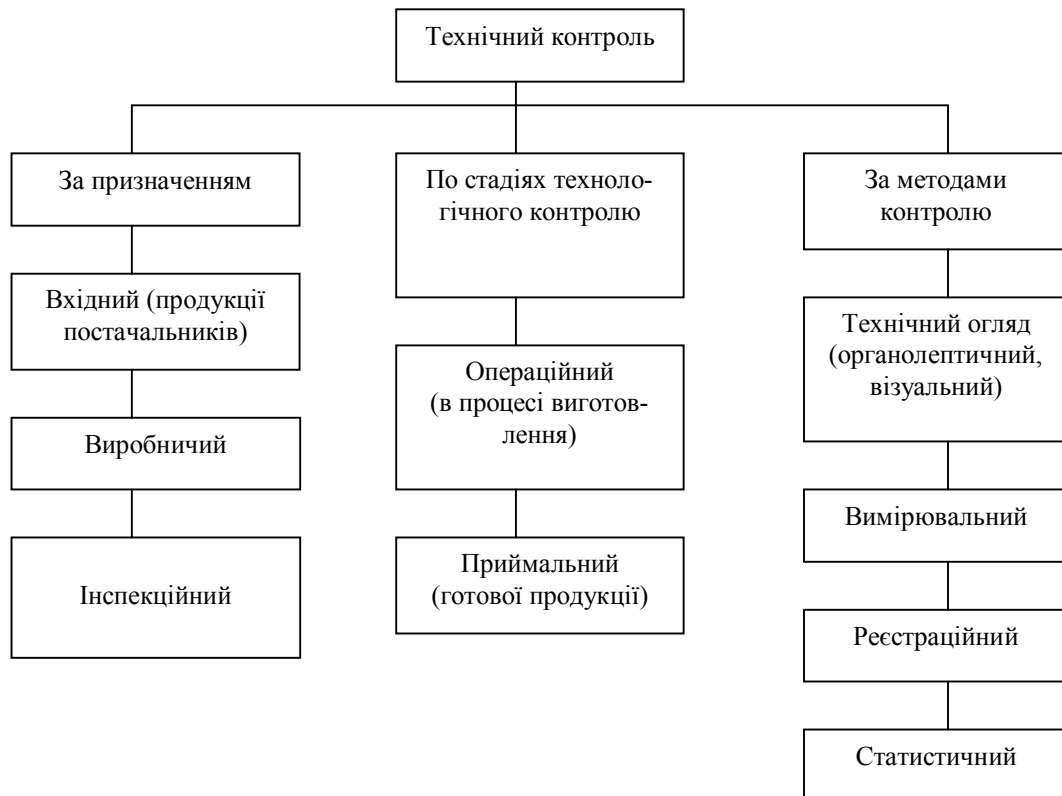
Технічний контроль

За призначенням

Вхідний (продукції постачальників)

Виробничий

Інспекційний

По стадіях технологічного контролю

Операційний (в процесі виготовлення)

Приймальний (готової продукції)

За методами контролю

Технічний огляд (органолептичний, візуальний)

Вимірювальний

Реєстраційний

Статистичний